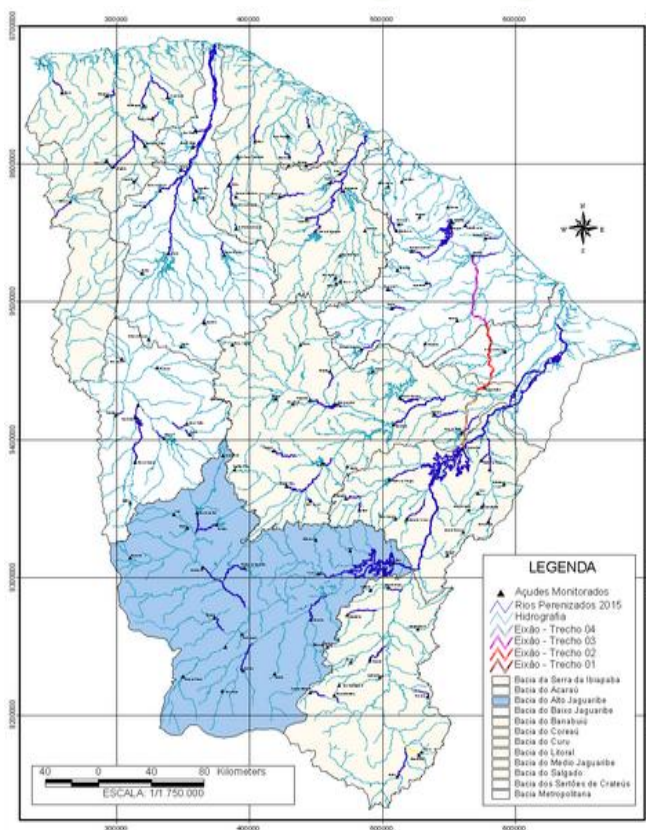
300000
400000
500000
600000

9700000
9600000
9500000
9400000
9300000
9200000

N
W
E
S

LEGENDA
Açudes Monitorados
Rios Perenizados 2015
Hidrografia
Eixão - Trecho 04
Eixão - Trecho 03
Eixão - Trecho 02
Eixão - Trecho 01
Bacia da Serra da Ibiapaba
Bacia do Acaraú
Bacia do Alto Jaguaribe
Bacia do Baixo Jaguaribe
Bacia do Banabuiú
Bacia do Coreaú
Bacia do Curu
Bacia do Litoral
Bacia do Medio Jaguaribe
Bacia do Salgado
Bacia dos Sertões de Crateús
Bacia Metropolitana

40 0 40 80 Kilometers
ESCALA: 1/1.750.000

300000
400000
500000
600000